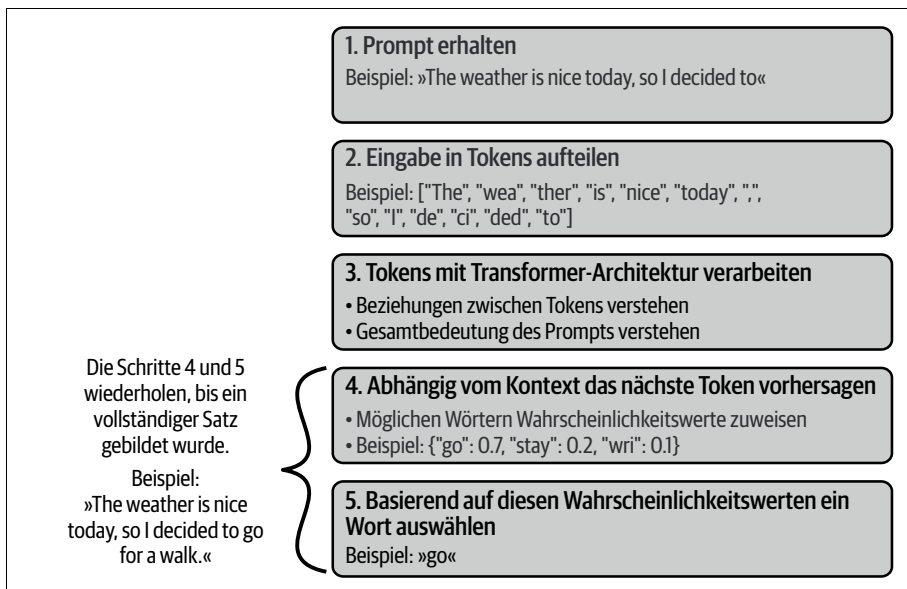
1. Prompt erhalten
Beispiel: »The weather is nice today, so I decided to«

2. Eingabe in Tokens aufteilen
Beispiel: ["The", "wea", "ther", "is", "nice", "today", ",", "so", "I", "de", "ci", "ded", "to"]

3. Tokens mit Transformer-Architektur verarbeiten
• Beziehungen zwischen Tokens verstehen
• Gesamtbedeutung des Prompts verstehen

Die Schritte 4 und 5 wiederholen, bis ein vollständiger Satz gebildet wurde.

Beispiel: »The weather is nice today, so I decided to go for a walk.«

4. Abhängig vom Kontext das nächste Token vorhersagen
• Möglichen Wörtern Wahrscheinlichkeitswerte zuweisen
• Beispiel: {"go": 0.7, "stay": 0.2, "wri": 0.1}

5. Basierend auf diesen Wahrscheinlichkeitswerten ein Wort auswählen
Beispiel: »go«